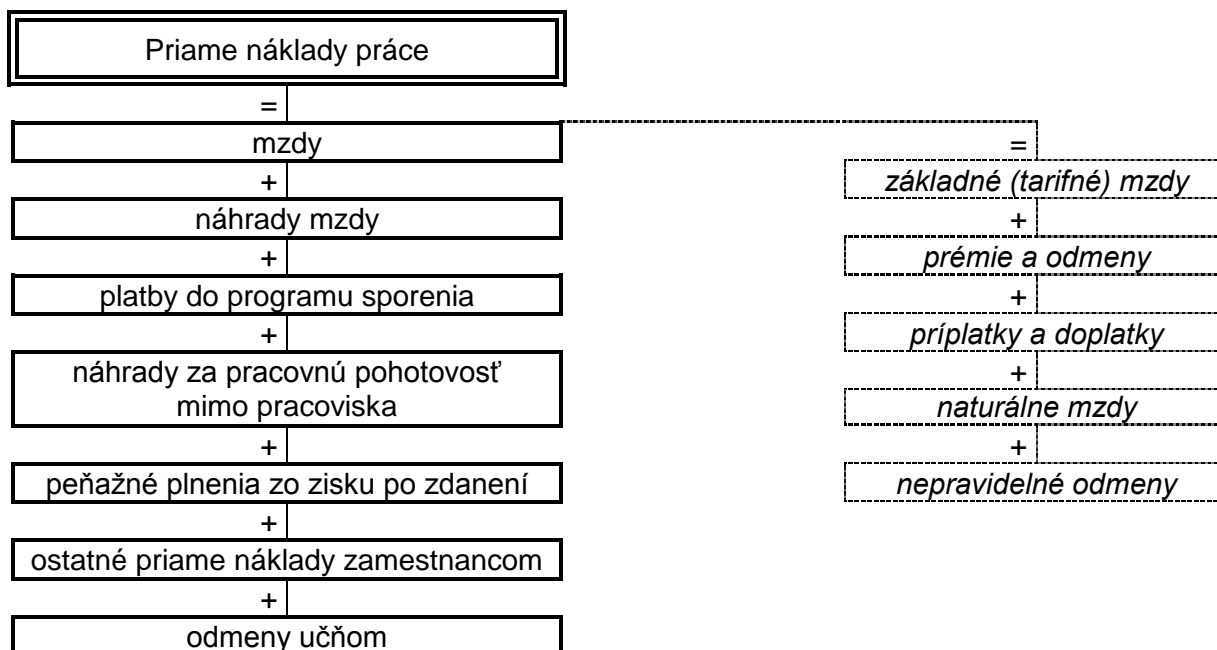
Priame náklady práce

=

mzdy

+

náhrady mzdy

+

platby do programu sporenia

+

náhrady za pracovnú pohotovosť mimo pracoviska

+

peňažné plnenia zo zisku po zdanení

+

ostatné priame náklady zamestnancom

+

odmeny učňom

=

základné (tarifné) mzdy

+

prémie a odmeny

+

príplatky a doplatky

+

naturálne mzdy

+

nepravidelné odmeny